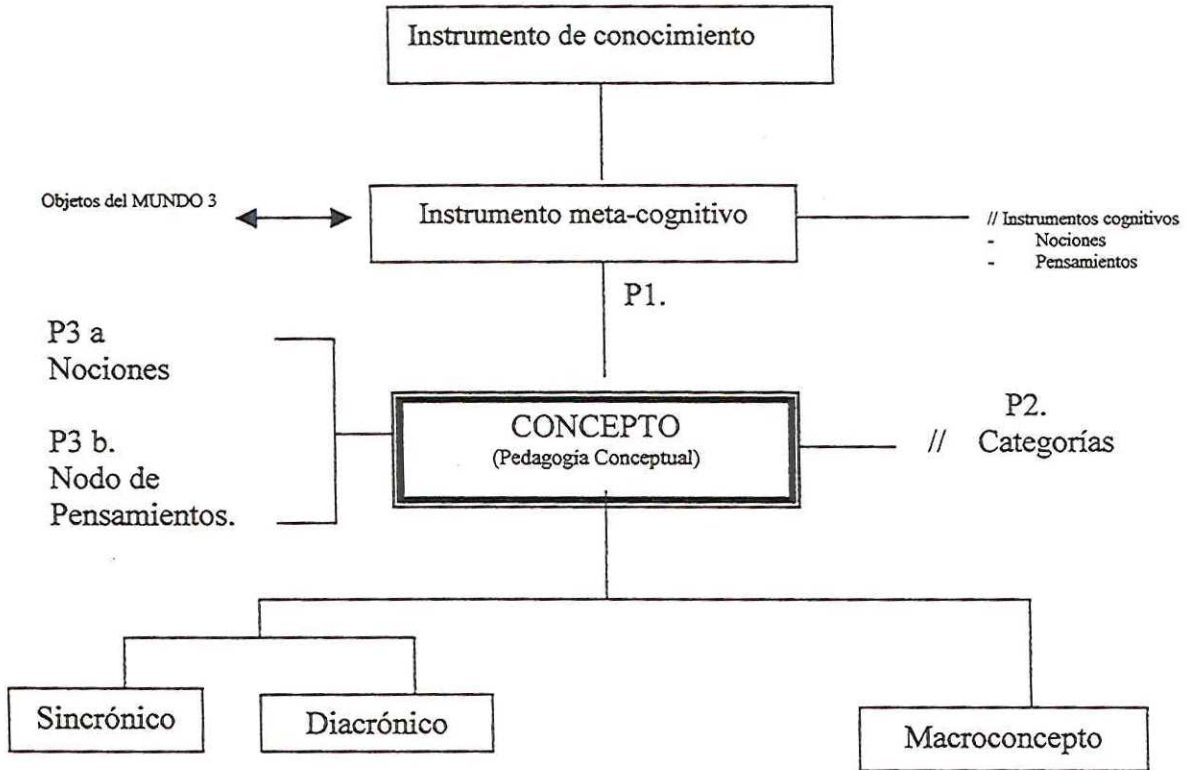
Instrumento de conocimiento

Objetos del MUNDO 3

Instrumento meta-cognitivo

// Instrumentos cognitivos
- Nociones
- Pensamientos

P1.

P3 a
Nociones

P3 b.
Nodo de
Pensamientos.

CONCEPTO
(Pedagogía Conceptual)

P2.
// Categorías

Sincrónico

Diacrónico

Macroconcepto